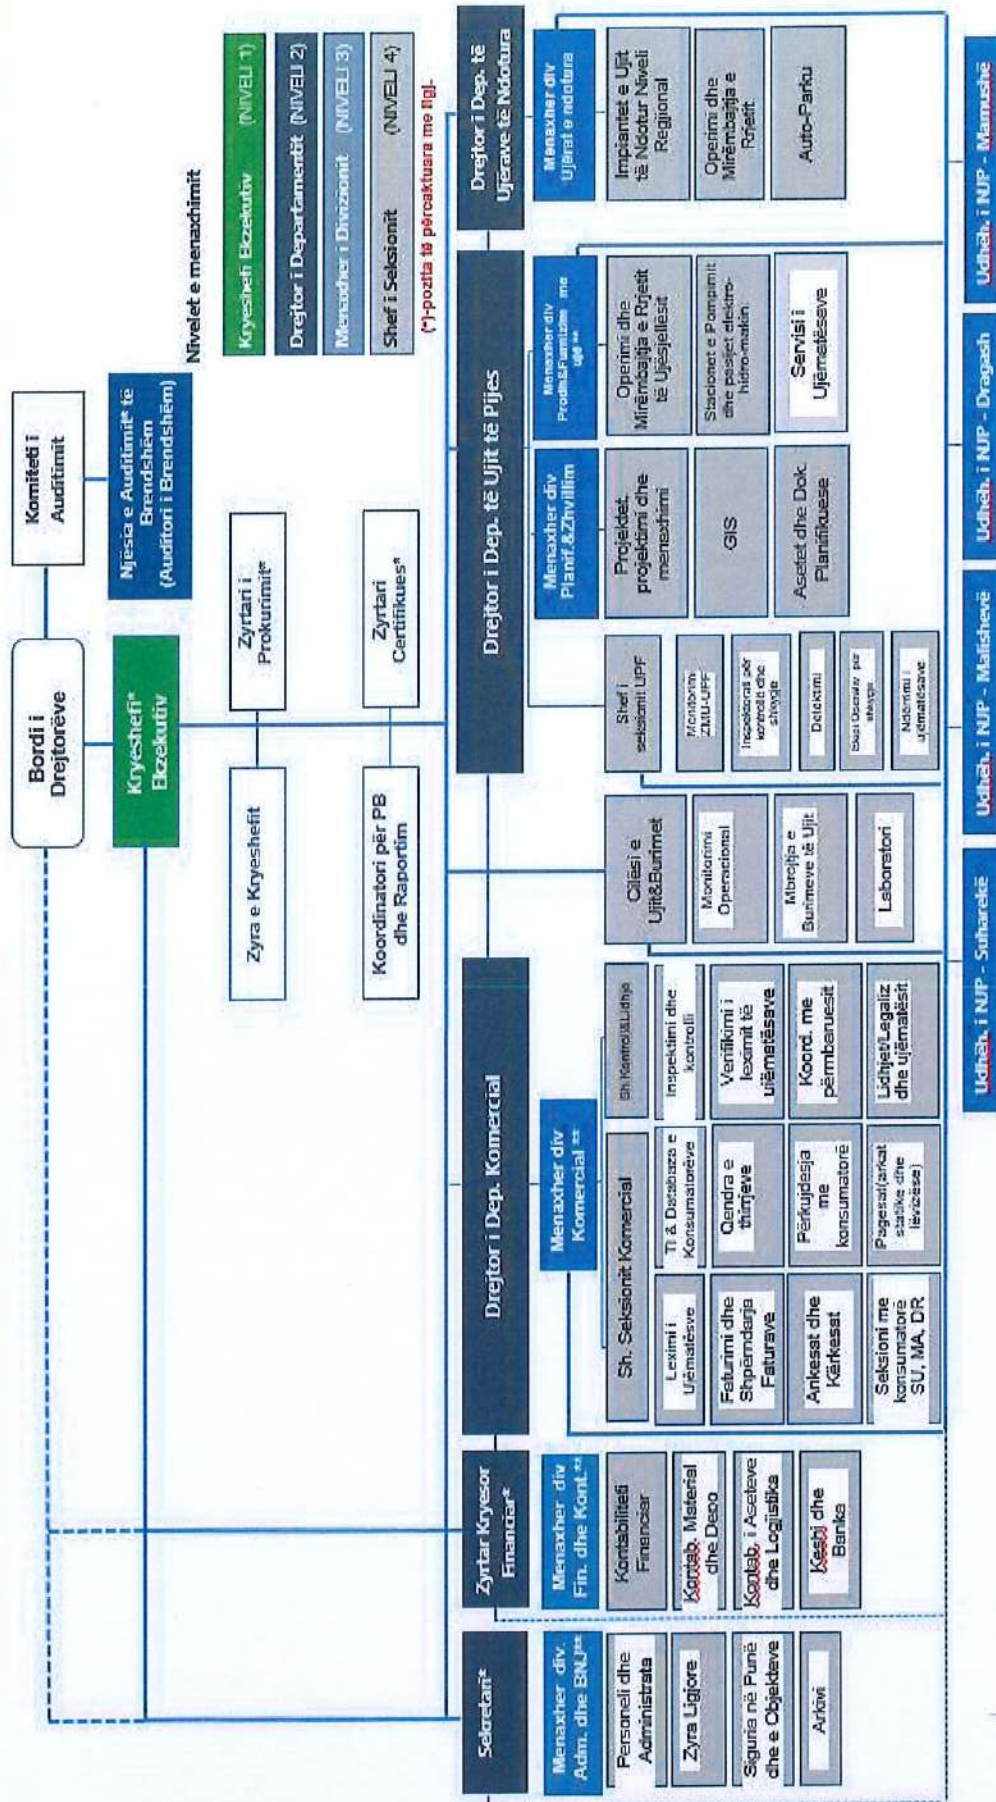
Bordi i Drejtorëve

Komiteti i Auditimit

Njësia e Auditimit* të Brendshëm (Auditori i Brendshëm)

Kryeshefi* Ekzekutiv

Zyrtari i Prokurimit*

Zyrtari Certifikues*

Zyra e Kryeshefit

Koordinatori për PB dhe Raportim

Nivelet e menaxhimit

Kryeshefi Ekzekutiv (NIVELI 1)

Drejtor i Departamentit (NIVELI 2)

Menaxher i Divizionit (NIVELI 3)

Shef i Seksionit (NIVELI 4)

(*)-pozita të përcaktuara me ligj-

Sekretari*

Menaxher div. Adm. dhe BNJ**

Personeli dhe Administrata

Zyra Ligjore

Siguria në Punë dhe e Objekteve

Arkivi

Zyrtar Kryesor Financiar*

Menaxher div Fin. dhe Kont.**

Kontabiliteti Financiar

Kontab. Material dhe Depo

Kontab. i Aseteve dhe Logjistika

Kesh dhe Banka

Drejtor i Dep. Komercial

Menaxher div Komercial **

Sh. Seksionit Komercial

Leximi i Ujëmatësve

Faturimi dhe Shpërndarja Faturave

Ankesat dhe Kërkesat

Seksioni me konsumatore SU, MA, DR

TI & Databaza e Konsumatorëve

Qendra e thirrjeve

Përkujdesja me konsumatorë

Pagesat(arkat statike dhe lëvizëse)

Sh Kontroll&Lidhje

Inspektimi dhe kontrolli

Verifikimi i leximit të ujëmatësave

Koord. me përmbaruesit

Lidhjet/Legaliz dhe ujëmatësit

Cilësia e Ujit&Burimet

Monitorimi Operacional

Mbrojtja e Burimeve të Ujit

Laboratori

Drejtor i Dep. të Ujit të Pijes

Shef i seksionit UPF

Monitorimi ZMU-UPF

Inspeksioni për kontrolle dhe shkyçje

Detektimi

Bazë Operativ për shkyçje

Ndërrimi i ujëmatësave

Menaxher div Planif.&Zhvillim

Projektet, projektimi dhe menaxhimi

GIS

Asetet dhe Dok. Planifikuese

Menaxher div Prodh&Furnizim me ujë **

Operimi dhe Mirëmbajtja e Rrjetit të Ujësjellësit

Stacionet e Pompimit dhe pasijet elektro-hidro-makin.

Servisi i Ujëmatësave

Drejtor i Dep. të Ujërave të Ndotura

Menaxher div Ujërat e ndotura

Impiantet e Ujit të Ndotur Niveli Regjional

Operimi dhe Mirëmbajtja e Rrjetit

Auto-Parku

Udheh. i NJP - Suharekë

Udheh. i NJP - Malishevë

Udheh. i NJP - Dragash

Udheh. i NJP - Mamushë